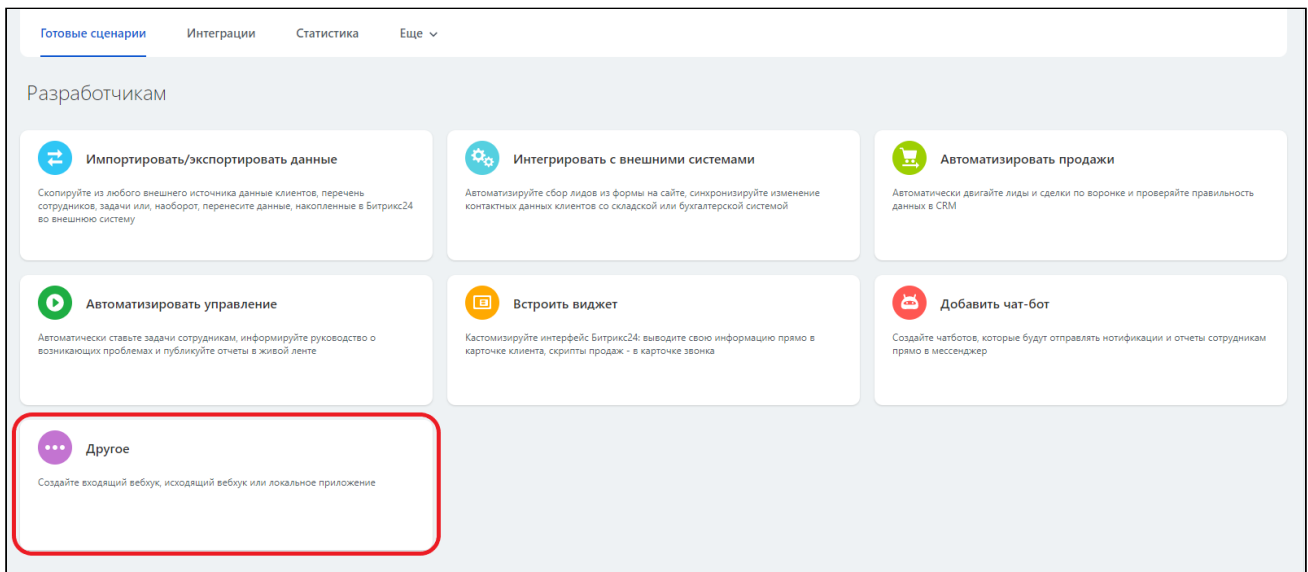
Готовые сценарии Интеграции Статистика Еще

Разработчикам

Импортировать/экспортировать данные

Скопируйте из любого внешнего источника данные клиентов, перечень сотрудников, задачи или, наоборот, перенесите данные, накопленные в Битрикс24 во внешнюю систему

Интегрировать с внешними системами

Автоматизируйте сбор лидов из формы на сайте, синхронизируйте изменение контактных данных клиентов со складской или бухгалтерской системой

Автоматизировать продажи

Автоматически двигайте лиды и сделки по воронке и проверяйте правильность данных в CRM

Автоматизировать управление

Автоматически ставьте задачи сотрудникам, информируйте руководство о возникающих проблемах и публикуйте отчеты в живой ленте

Встроить виджет

Кастомизируйте интерфейс Битрикс24: выводите свою информацию прямо в карточке клиента, скрипты продаж - в карточке звонка

Добавить чат-бот

Создайте чатботов, которые будут отправлять нотификации и отчеты сотрудникам прямо в мессенджер

Другое

Создайте входящий вебхук, исходящий вебхук или локальное приложение